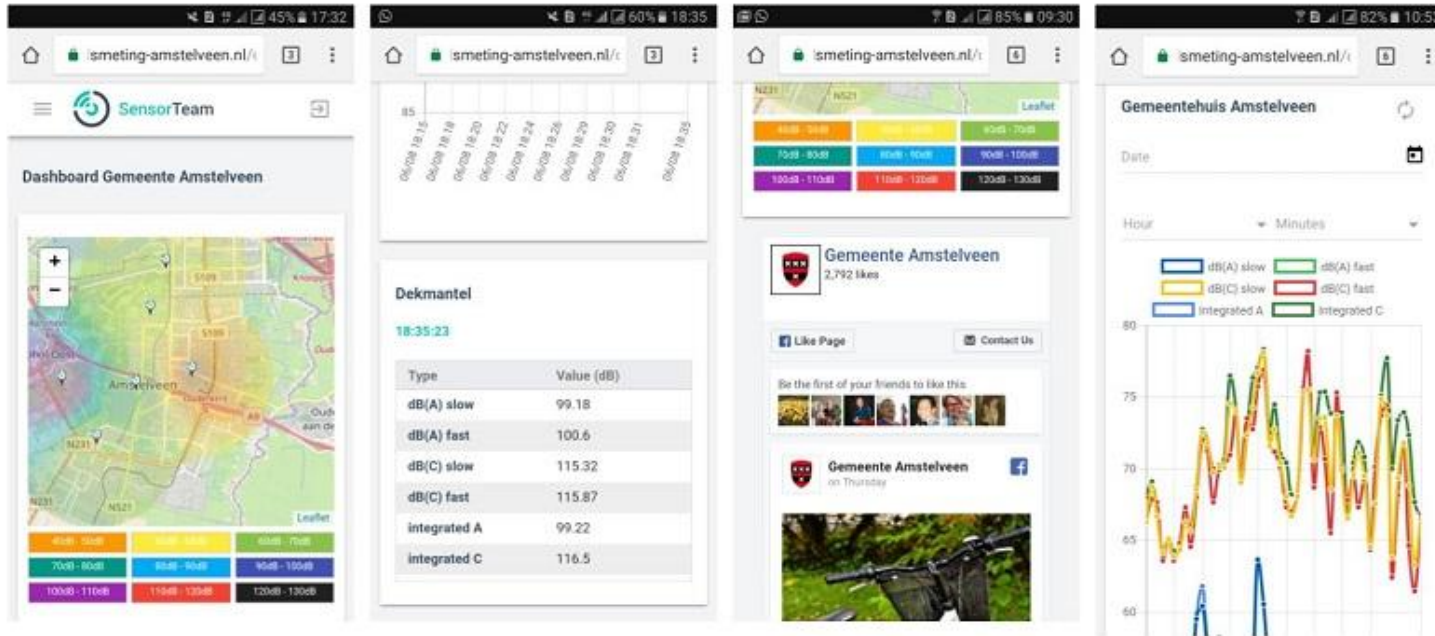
45% 17:32

lsmeting-amstelveen.nl/

3

SensorTeam

Dashboard Gemeente Amstelveen

+

−

S109

S109

Amstelveen

N231

N231

N521

A9

Oud aan de

Leaflet

40dB - 50dB

50dB - 60dB

60dB - 70dB

70dB - 80dB

80dB - 90dB

90dB - 100dB

100dB - 110dB

110dB - 120dB

120dB - 130dB

60% 18:35

lsmeting-amstelveen.nl/

3

85

06/08 18:15

06/08 18:18

06/08 18:20

06/08 18:22

06/08 18:24

06/08 18:26

06/08 18:29

06/08 18:30

06/08 18:31

06/08 18:35

Dekmantel

18:35:23

| Type | Value (dB) |
|---|---|
| dB(A) slow | 99.18 |
| dB(A) fast | 100.6 |
| dB(C) slow | 115.32 |
| dB(C) fast | 115.87 |
| integrated A | 99.22 |
| integrated C | 116.5 |

85% 09:30

lsmeting-amstelveen.nl/

6

N231

N521

Leaflet

40dB - 50dB

50dB - 60dB

60dB - 70dB

70dB - 80dB

80dB - 90dB

90dB - 100dB

100dB - 110dB

110dB - 120dB

120dB - 130dB

Gemeente Amstelveen

2,792 likes

Like Page

Contact Us

Be the first of your friends to like this

Gemeente Amstelveen

on Thursday

82% 10:5

lsmeting-amstelveen.nl/

6

Gemeentehuis Amstelveen

Date

Hour

Minutes

dB(A) slow

dB(A) fast

dB(C) slow

dB(C) fast

Integrated A

Integrated C

80

75

70

65

60